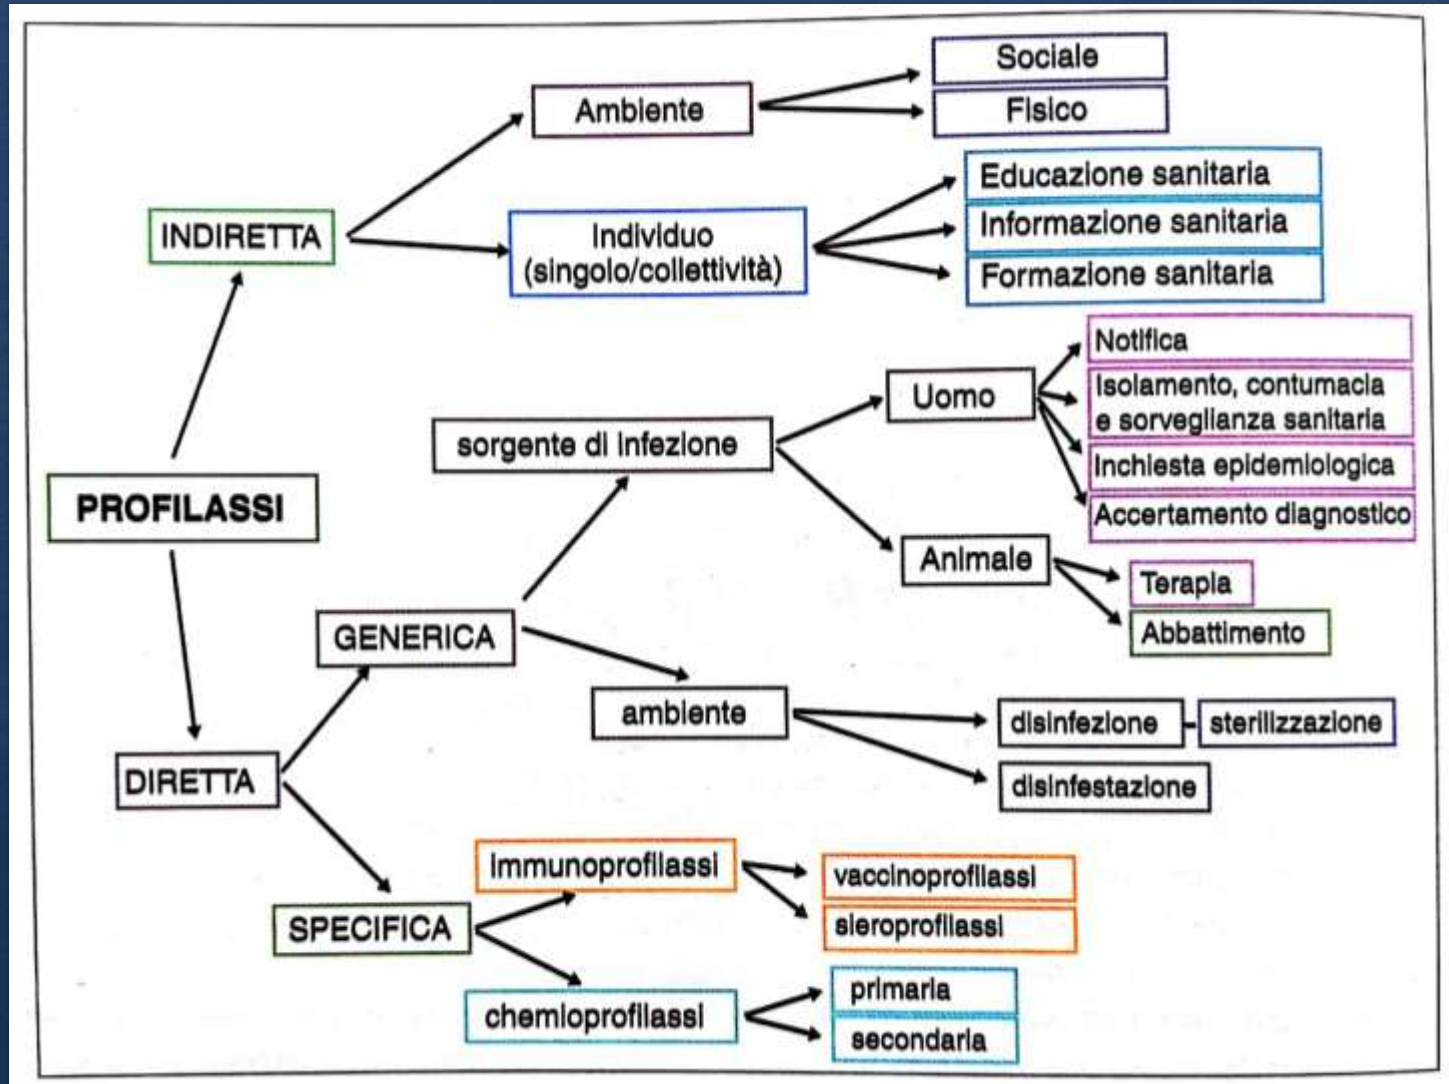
PROFILASSI

INDIRETTA

Ambiente

Sociale

Fisico

Individuo (singolo/collettività)

Educazione sanitaria

Informazione sanitaria

Formazione sanitaria

DIRETTA

GENERICA

sorgente di infezione

Uomo

Notifica

Isolamento, contumacia e sorveglianza sanitaria

Inchiesta epidemiologica

Accertamento diagnostico

Animale

Terapia

Abbattimento

ambiente

disinfezione

sterilizzazione

disinfestazione

SPECIFICA

immunoprofilassi

vaccinoprofilassi

sieroprofilassi

chemioprofilassi

primaria

secondaria